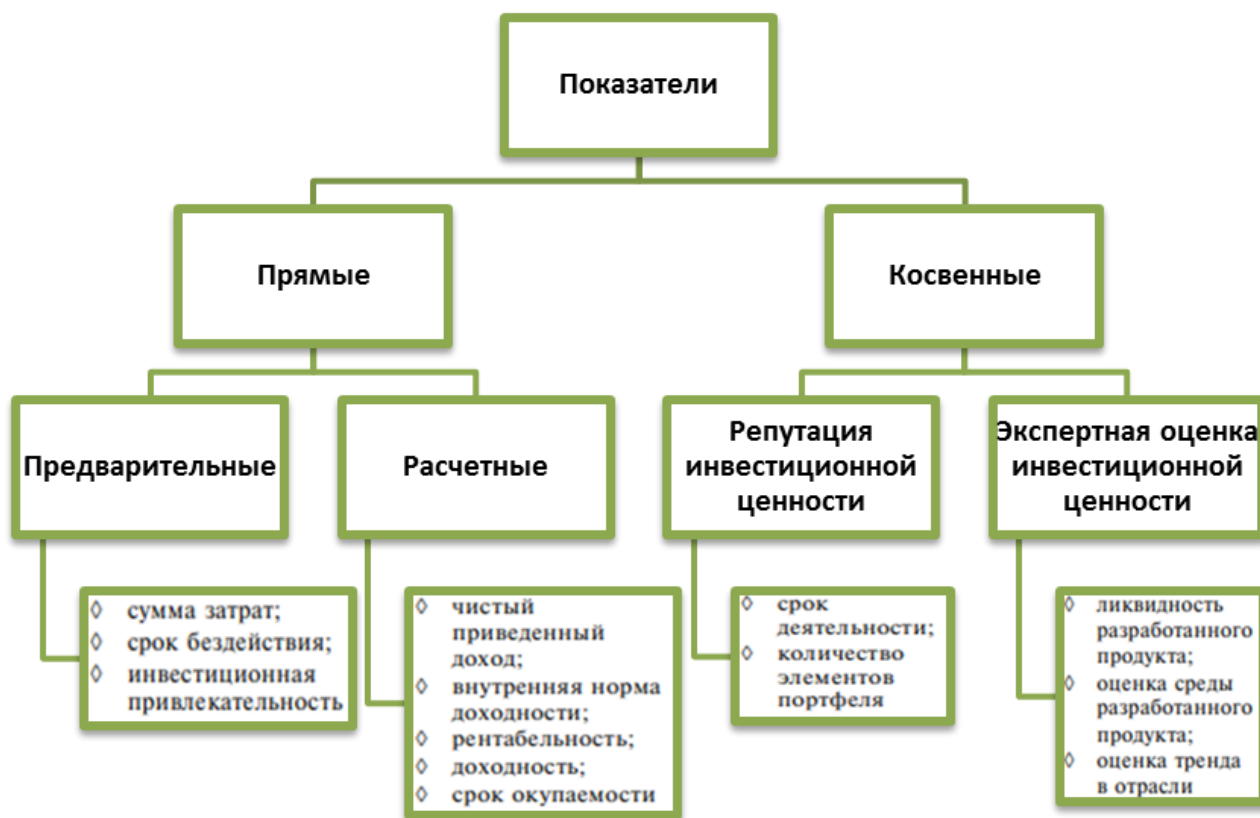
Показатели

Прямые

Косвенные

Предварительные

Расчетные

Репутация инвестиционной ценности

Экспертная оценка инвестиционной ценности

◊ сумма затрат;
◊ срок бездействия;
◊ инвестиционная привлекательность

◊ чистый приведенный доход;
◊ внутренняя норма доходности;
◊ рентабельность;
◊ доходность;
◊ срок окупаемости

◊ срок деятельности;
◊ количество элементов портфеля

◊ ликвидность разработанного продукта;
◊ оценка среды разработанного продукта;
◊ оценка тренда в отрасли